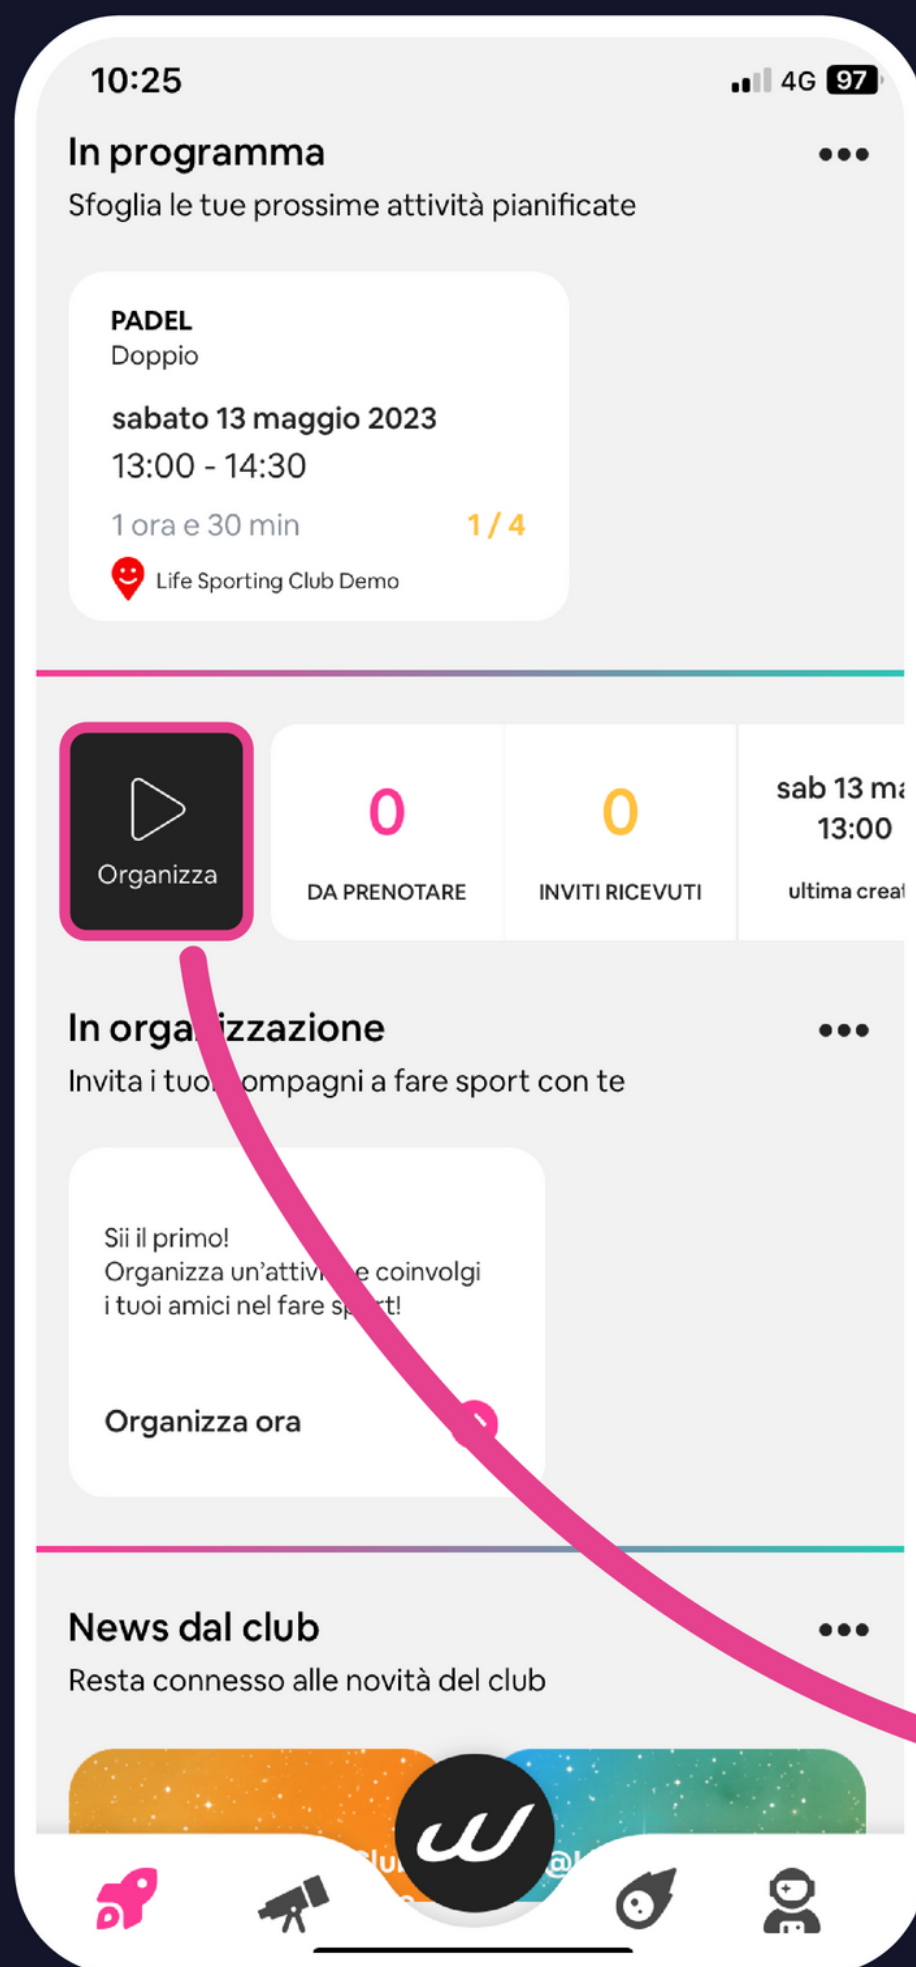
10:25
4G 97

In programma
Sfoglia le tue prossime attività pianificate

PADEL
Doppio
sabato 13 maggio 2023
13:00 - 14:30
1 ora e 30 min 1 / 4
Life Sporting Club Demo

Organizza

0
DA PRENOTARE

0
INVITI RICEVUTI

sab 13 ma
13:00
ultima crea

In orga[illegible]izzazione
Invita i tuo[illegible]ompagni a fare sport con te

Sii il primo!
Organizza un'attivi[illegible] e coinvolgi i tuoi amici nel fare sp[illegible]rt!

Organizza ora

News dal club
Resta connesso alle novità del club